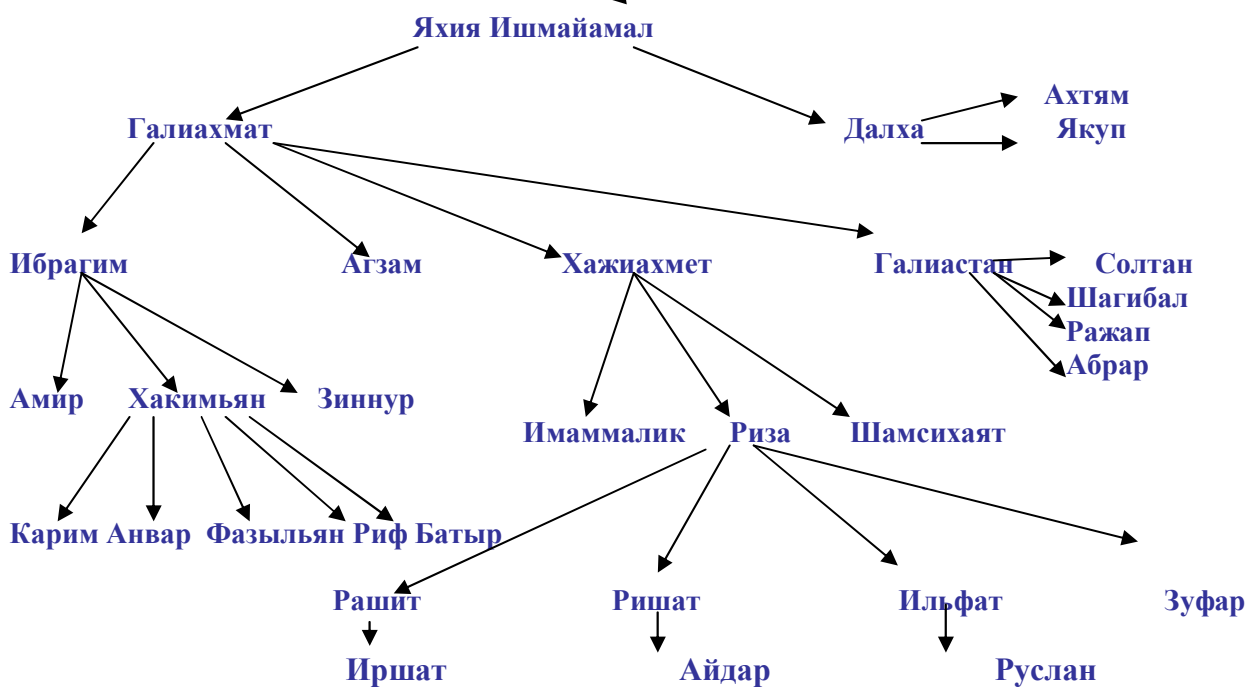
Яхия Ишмайамал

Галиахмат

Далха

Ахтям

Якуп

Ибрагим

Агзам

Хажиахмет

Галиастан

Солтан

Шагибал

Ражап

Абрар

Амир

Хакимьян

Зиннур

Имаммалик

Риза

Шамсихаят

Карим Анвар Фазыльян Риф Батыр

Рашит

Ришат

Ильфат

Зуфар

Иршат

Айдар

Руслан